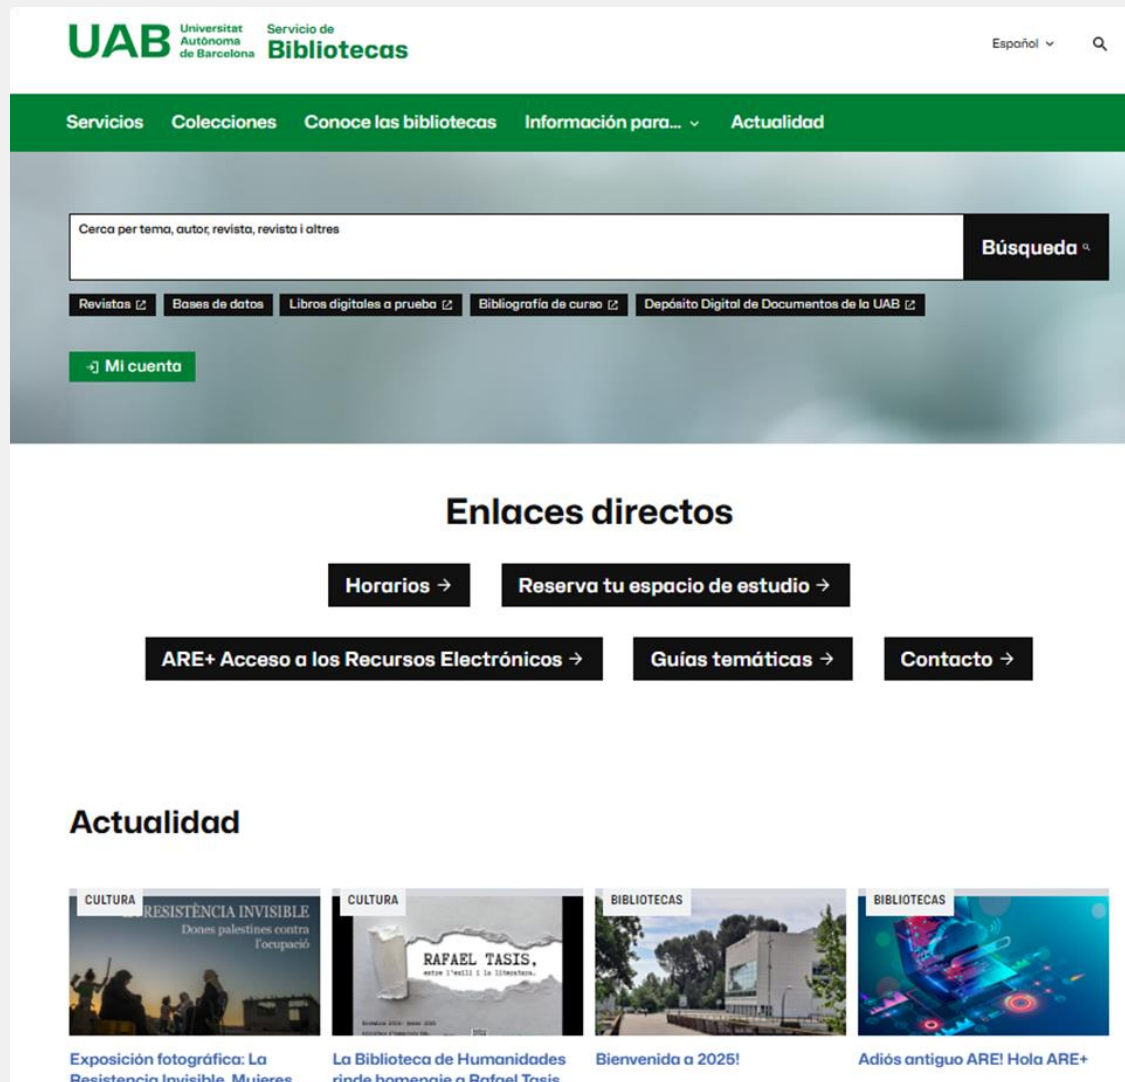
UAB Universitat Autònoma de Barcelona Servicio de Bibliotecas

Español

Servicios Colecciones Conoce las bibliotecas Información para... Actualidad

Cerca per tema, autor, revista, revista i altres

Búsqueda

Revistas Bases de datos Libros digitales a prueba Bibliografía de curso Depósito Digital de Documentos de la UAB

Mi cuenta

Enlaces directos

Horarios →

Reserva tu espacio de estudio →

ARE+ Acceso a los Recursos Electrónicos →

Guías temáticas →

Contacto →

Actualidad

CULTURA
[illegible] RESISTÈNCIA INVISIBLE
Dones palestines contra l'ocupació
Exposición fotográfica: La Resistencia Invisible. Mujeres

CULTURA
RAFAEL TASIS,
entre l'exili i la literatura.
La Biblioteca de Humanidades rinde homenaje a Rafael Tasis

BIBLIOTECAS
Bienvenida a 2025!

BIBLIOTECAS
Adiós antiguo ARE! Hola ARE+